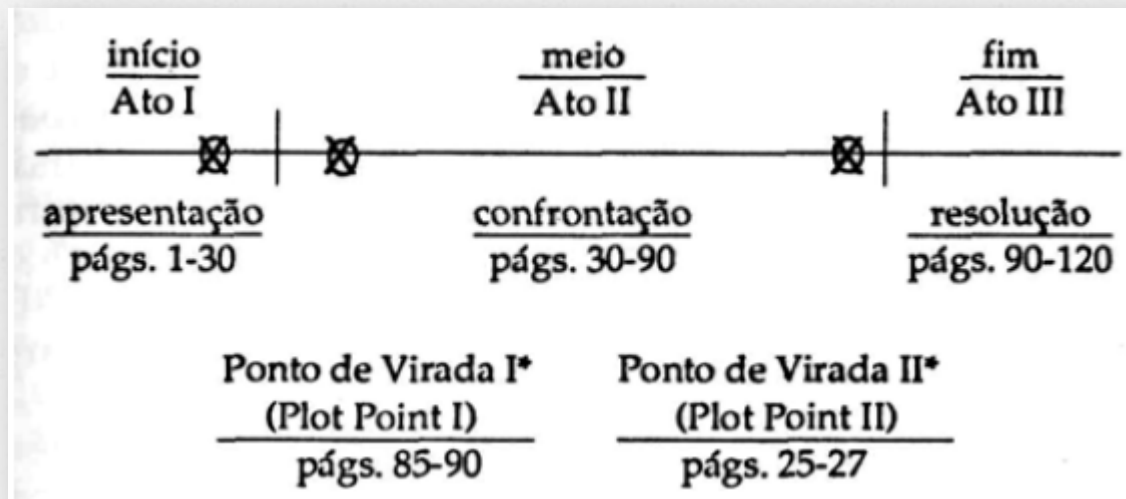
início
Ato I

meio
Ato II

fim
Ato III

apresentação
págs. 1-30

confrontação
págs. 30-90

resolução
págs. 90-120

Ponto de Virada I*
(Plot Point I)
págs. 85-90

Ponto de Virada II*
(Plot Point II)
págs. 25-27